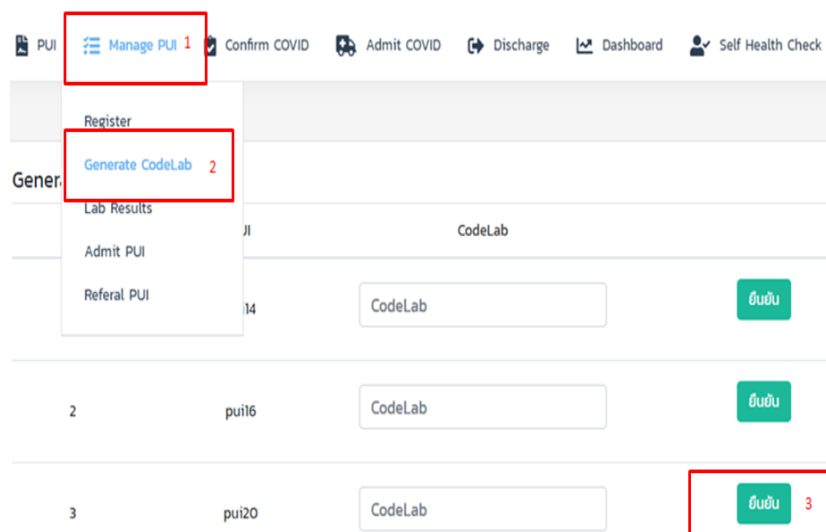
PUI Manage PUI 1 Confirm COVID Admit COVID Discharge Dashboard Self Health Check

Register
Generate CodeLab 2
Lab Results
Admit PUI
Referal PUI

Gener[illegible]

| | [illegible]UI | CodeLab | |
|---|---|---|---|
| | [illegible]14 | CodeLab | ยืนยัน |
| 2 | pui16 | CodeLab | ยืนยัน |
| 3 | pui20 | CodeLab | ยืนยัน 3 |